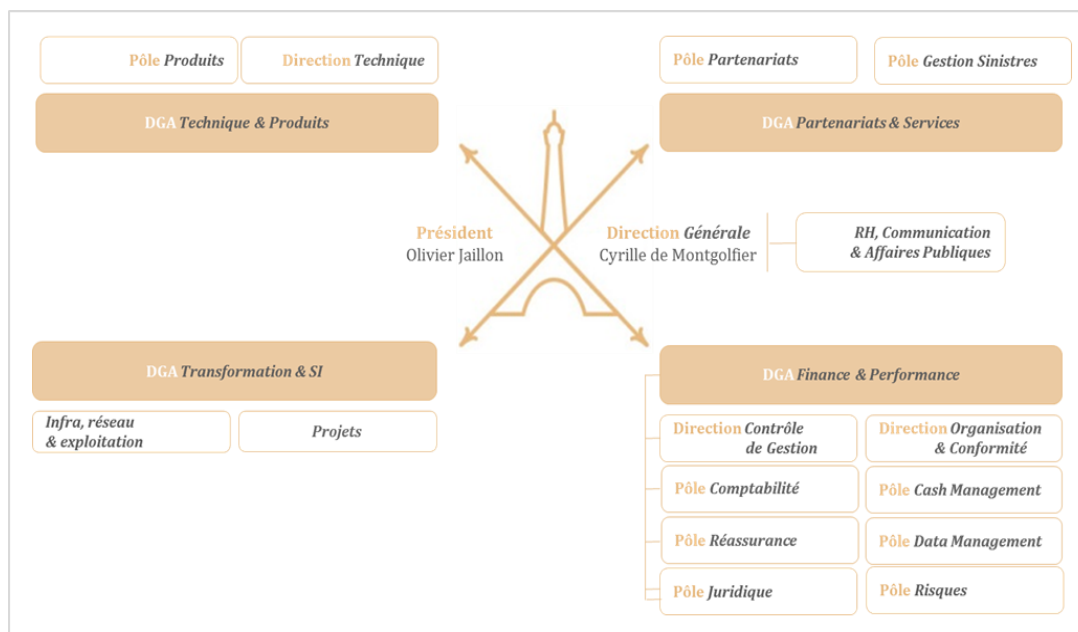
Pôle Produits

Direction Technique

DGA Technique & Produits

Pôle Partenariats

Pôle Gestion Sinistres

DGA Partenariats & Services

Président
Olivier Jaillon

Direction Générale
Cyrille de Montgolfier

RH, Communication & Affaires Publiques

DGA Transformation & SI

Infra, réseau & exploitation

Projets

DGA Finance & Performance

Direction Contrôle de Gestion

Direction Organisation & Conformité

Pôle Comptabilité

Pôle Cash Management

Pôle Réassurance

Pôle Data Management

Pôle Juridique

Pôle Risques